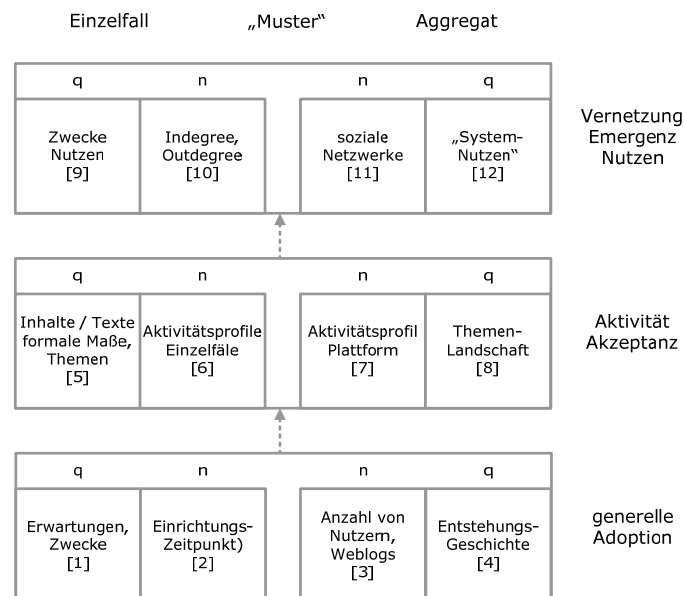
Einzelfall „Muster“ Aggregat

| q | n | n | q |
|---|---|---|---|
| Zwecke Nutzen [9] | Indegree, Outdegree [10] | soziale Netzwerke [11] | „System-Nutzen“ [12] |

Vernetzung Emergenz Nutzen

| q | n | n | q |
|---|---|---|---|
| Inhalte / Texte formale Maße, Themen [5] | Aktivitätsprofile Einzelfäle [6] | Aktivitätsprofil Plattform [7] | Themen-Landschaft [8] |

Aktivität Akzeptanz

| q | n | n | q |
|---|---|---|---|
| Erwartungen, Zwecke [1] | Einrichtungs-Zeitpunkt) [2] | Anzahl von Nutzern, Weblogs [3] | Entstehungs-Geschichte [4] |

generelle Adoption